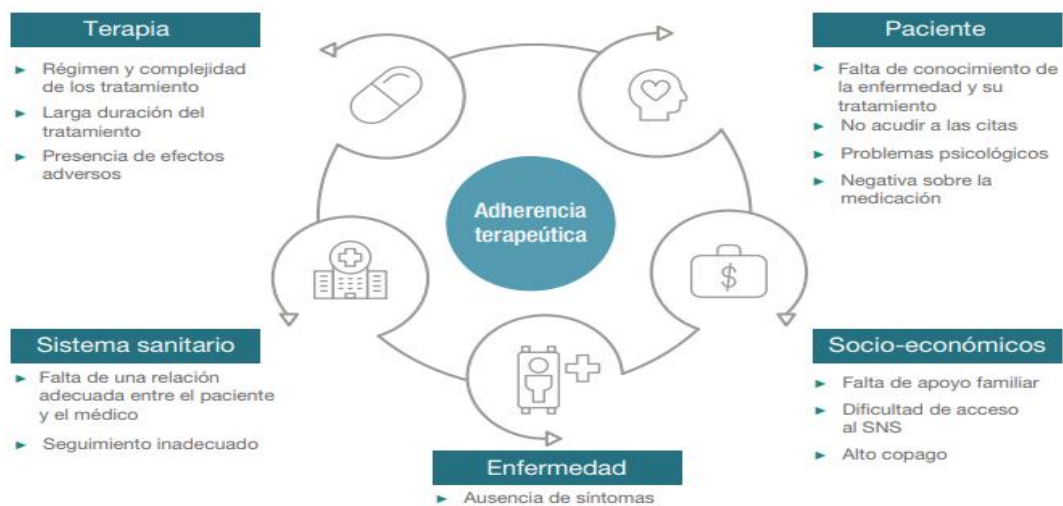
Terapia

- Régimen y complejidad de los tratamiento
- Larga duración del tratamiento
- Presencia de efectos adversos

Paciente

- Falta de conocimiento de la enfermedad y su tratamiento
- No acudir a las citas
- Problemas psicológicos
- Negativa sobre la medicación

Adherencia terapeútica

Sistema sanitario

- Falta de una relación adecuada entre el paciente y el médico
- Seguimiento inadecuado

Socio-económicos

- Falta de apoyo familiar
- Dificultad de acceso al SNS
- Alto copago

$

Enfermedad

- Ausencia de síntomas